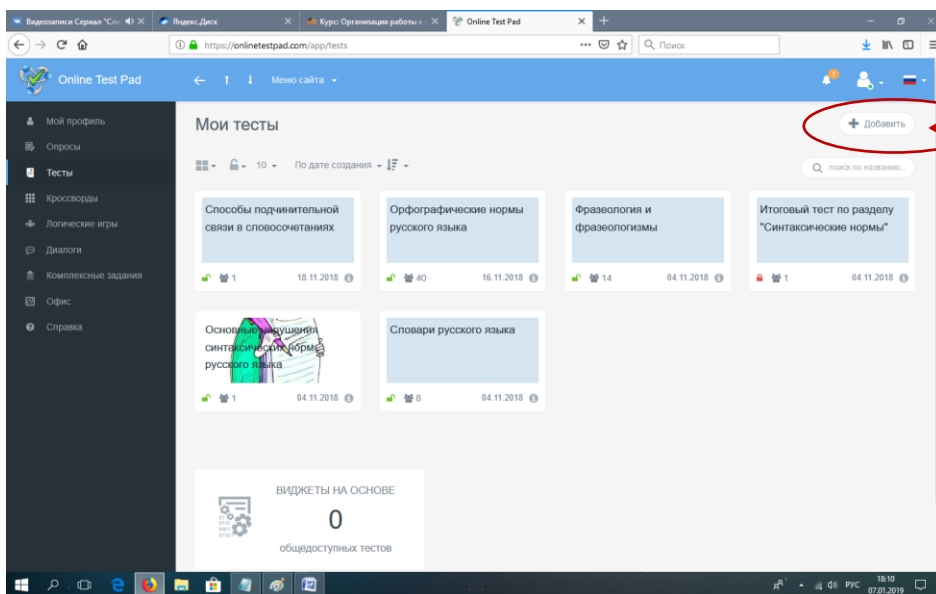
Видеозаписи Сериал "Сл... ✕ | Яндекс.Диск ✕ | Курс: Организация работы с ✕ | Online Test Pad ✕ | +

https://onlinetestpad.com/app/tests

Поиск

Online Test Pad

Меню сайта

1

Мой профиль
Опросы
Тесты
Кроссворды
Логические игры
Диалоги
Комплексные задания
Офис
Справка

Мои тесты

Добавить

10

По дате создания

поиск по названию...

Способы подчинительной связи в словосочетаниях
1 18.11.2018

Орфографические нормы русского языка
40 16.11.2018

Фразеология и фразеологизмы
14 04.11.2018

Итоговый тест по разделу "Синтаксические нормы"
1 04.11.2018

Основные нарушения синтаксических норм русского языка
1 04.11.2018

Словари русского языка
8 04.11.2018

ВИДЖЕТЫ НА ОСНОВЕ
0
общедоступных тестов

РУС 18:10 07.01.2019